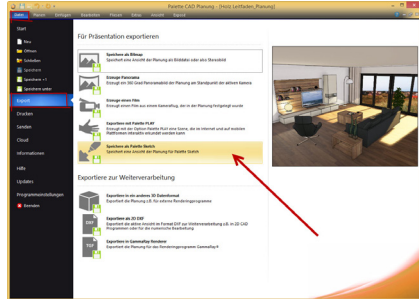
Palette CAD Planung - [Holz Leitfaden_Planung]

Datei Planen Einfügen Bearbeiten Passen Extras Ansicht Export

Start
Neu
Öffnen
Schließen
Speichern
Speichern +1
Speichern unter
Export
Drucken
Senden
Cloud
Informationen
Hilfe
Updates
Programmeinstellungen
Beenden

Für Präsentation exportieren

Speichern als Bitmap
Speichert eine Ansicht der Planung als Bilddatei oder also Screenshot

Erzeuge Panorama
Erzeugt ein 360 Grad Panoramabild der Planung am Standpunkt der aktiven Kamera

Erzeuge einen Film
Erzeugt einen Film entlang eines Kamerafluges, der in der Planung festgelegt wurde

Speichern als Palette PLAY
Erzeugt mit der Option Palette PLAY eine Szene, die im Internet und auf mobilen Plattformen interaktiv verwendet werden kann

Speichern als Palette Sketch
Speichert eine Ansicht der Planung für Palette Sketch

Exportiere zur Weiterverarbeitung

Exportieren in ein anderes 3D Datenformat
Speichert die Planung z.B. für externe Renderingprogramme

Exportieren als 2D DXF
Exportiert die aktive Ansicht im Format DXF zur Weiterverarbeitung z.B. in 2D CAD Programmen oder für die numerische Bearbeitung

Exportieren als 2D DWF
Exportiert die Planung im Format DWF

Exportieren in Gammaray Renderer
Speichert die Planung für das Renderingprogramm Gammaray

DXF
DWF
PDF